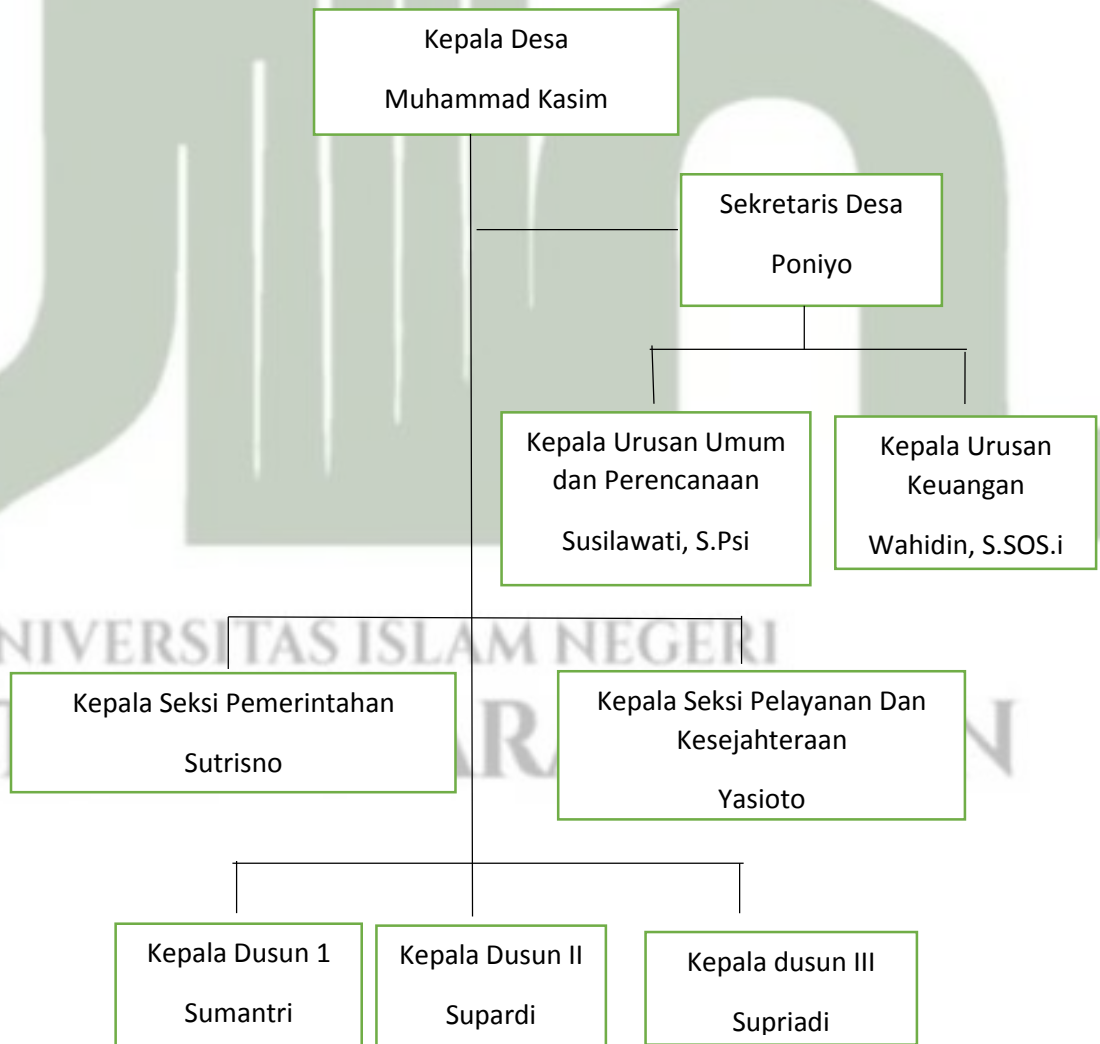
Kepala Desa

Muhammad Kasim

Sekretaris Desa

Poniyo

Kepala Urusan Umum dan Perencanaan

Susilawati, S.Psi

Kepala Urusan Keuangan

Wahidin, S.SOS.i

UNIVERSITAS ISLAM NEGERI

Kepala Seksi Pemerintahan

Sutrisno

Kepala Seksi Pelayanan Dan Kesejahteraan

Yasioto

Kepala Dusun 1

Sumantri

Kepala Dusun II

Supardi

Kepala dusun III

Supriadi